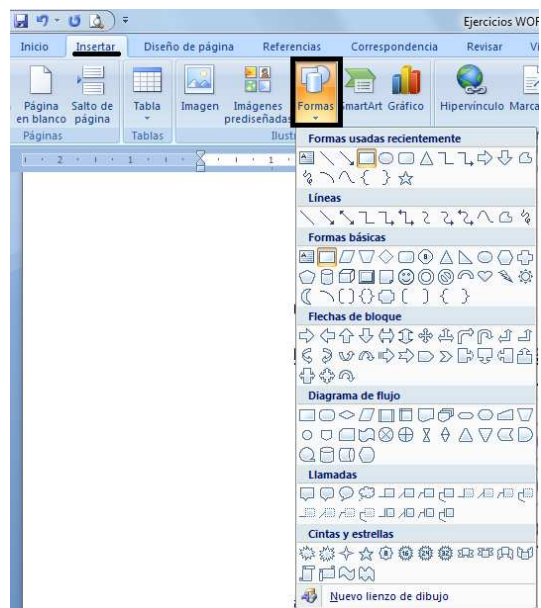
Ejercicios WOF

Inicio Insertar Diseño de página Referencias Correspondencia Revisar V

Página en blanco Salto de página
Páginas
Tabla
Tablas
Imagen Imágenes prediseñadas
Ilust
Formas SmartArt Gráfico Hipervínculo Marca

Formas usadas recientemente
Líneas
Formas básicas
Flechas de bloque
Diagrama de flujo
Llamadas
Cintas y estrellas
Nuevo lienzo de dibujo